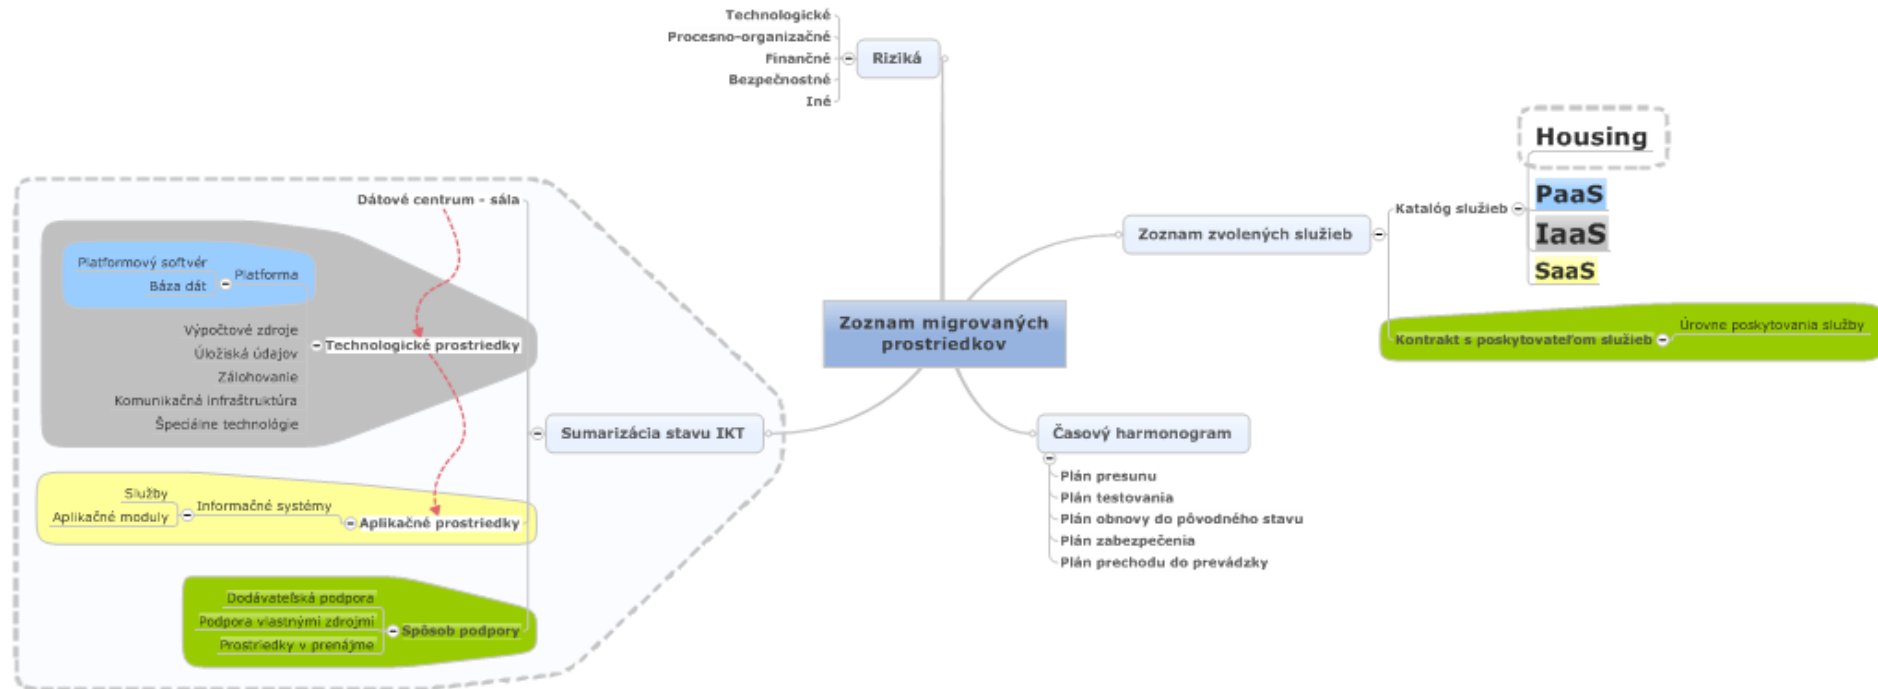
Zoznam migrovaných prostriedkov

Riziká
Technologické
Procesno-organizačné
Finančné
Bezpečnostné
Iné

Zoznam zvolených služieb
Katalóg služieb
Housing
PaaS
IaaS
SaaS
Kontrakt s poskytovateľom služieb
Úrovne poskytovania služby

Časový harmonogram
Plán presunu
Plán testovania
Plán obnovy do pôvodného stavu
Plán zabezpečenia
Plán prechodu do prevádzky

Sumarizácia stavu IKT
Dátové centrum - sála
Technologické prostriedky
Platforma
Platformový softvér
Báza dát
Výpočtové zdroje
Úložiská údajov
Zálohovanie
Komunikačná infraštruktúra
Špeciálne technológie
Aplikačné prostriedky
Informačné systémy
Služby
Aplikačné moduly
Spôsob podpory
Dodávateľská podpora
Podpora vlastnými zdrojmi
Prostriedky v prenájme